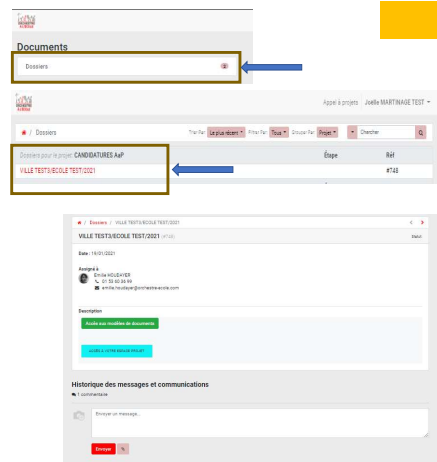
Documents

Dossiers

Appel à projets Joëlle MARTINAGE TEST

/ Dossiers

Trier Par Le plus récent Filtrer Par Tous Grouper Par Projet Chercher

Dossiers pour le projet CANDIDATURES AaP

Étape

Réf

VILLE TEST3/ECOLE TEST/2021

#748

/ Dossiers / VILLE TEST3/ECOLE TEST/2021

VILLE TEST3/ECOLE TEST/2021 (#748)

Date : 19/01/2021

Assigné à
Emilie HOUEAYER
01 53 60 38 99
emilie.houdayer@orchestreacole.com

Description

Accès aux modèles de documents

ACCES A VOTRE DOSSIER PROJET

Historique des messages et communications

1 commentaire

Envoyer un message...

Envoyer